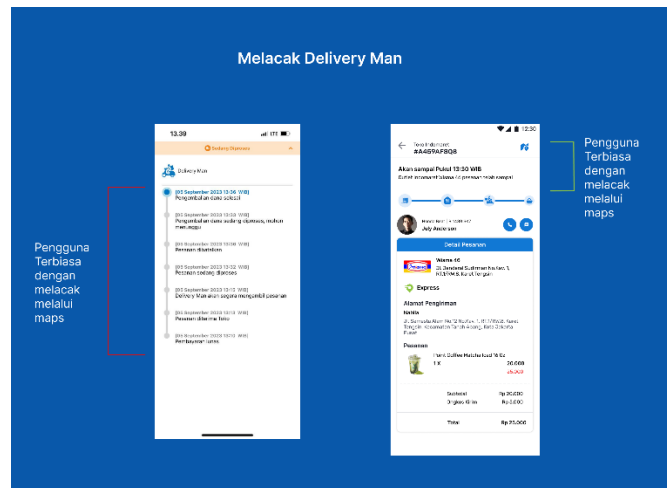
Melacak Delivery Man

Pengguna Terbiasa dengan melacak melalui maps

13.39

Sedang Diproses

Delivery Man

[05 September 2023 13:36 WIB]
Pengembalian dana selesai

[05 September 2023 13:33 WIB]
Pengembalian dana sedang diproses, mohon menunggu

[05 September 2023 13:06 WIB]
Pesanan dibatalkan

[05 September 2023 13:04 WIB]
Pesanan sedang diproses

[05 September 2023 13:02 WIB]
Delivery Man akan segera mengambil pesanan

[05 September 2023 13:01 WIB]
Pesanan diterima toko

[05 September 2023 13:01 WIB]
Pembayaran lunas

12:30

#A459AF8Q8

Akan sampai Pukul 13:30 WIB

July Anderson

Detail Pesanan

Express

Alamat Pengiriman

Pesanan

Frank Coffee Matcha Latte

20.000

Subtotal Rp 20.000
Ongkos Kirim Rp 3.000

Total Rp 23.000

Pengguna Terbiasa dengan melacak melalui maps